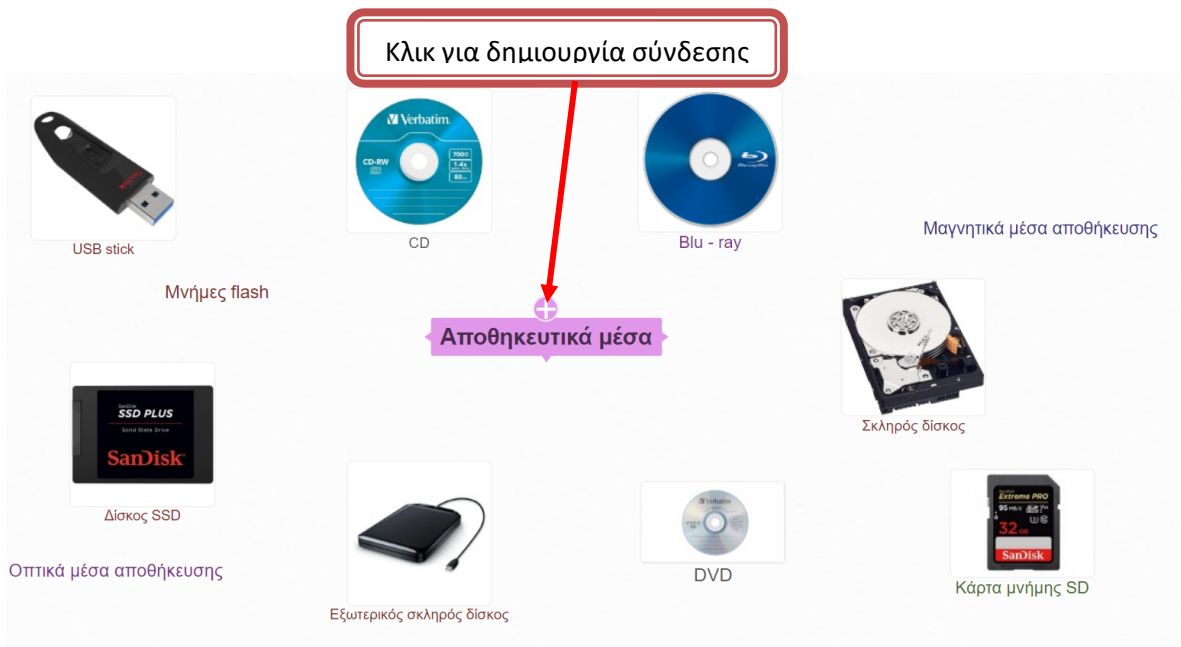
Κλικ για δημιουργία σύνδεσης

Verbatim CD-RW 700MB 1-4x 80min

USB stick

CD

Blu - ray

Μαγνητικά μέσα αποθήκευσης

Μνήμες flash

Αποθηκευτικά μέσα

SanDisk SSD PLUS Solid State Drive SanDisk

Σκληρός δίσκος

Δίσκος SSD

Verbatim

SanDisk Extreme PRO 95 MB/s 32 GB SanDisk

Οπτικά μέσα αποθήκευσης

DVD

Κάρτα μνήμης SD

Εξωτερικός σκληρός δίσκος